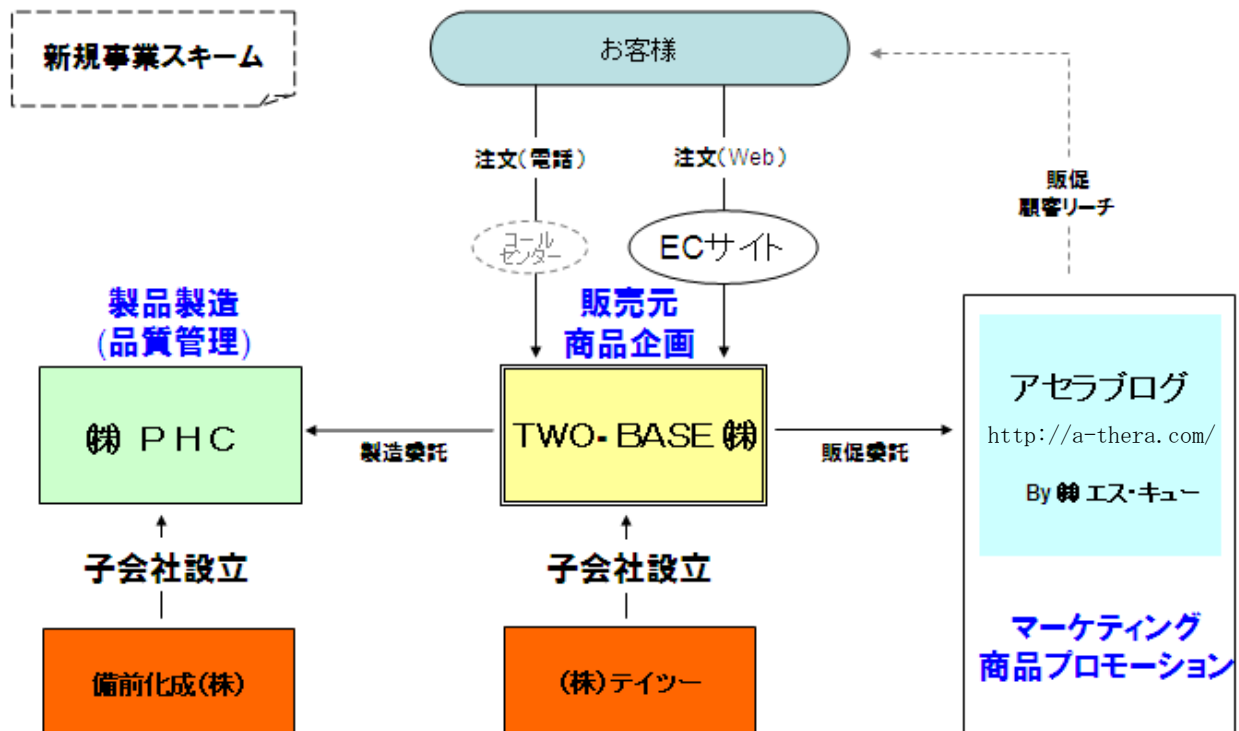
新規事業スキーム

お客様

注文(電話)

注文(Web)

販促
顧客リーチ

コールセンター

ECサイト

製品製造
(品質管理)

販売元
商品企画

㈱ PHC

製造委託

TWO-BASE ㈱

販促委託

アセラブログ
http://a-thera.com/
By ㈱ エス・キュー

子会社設立

子会社設立

マーケティング
商品プロモーション

備前化成(株)

(株)テイツー